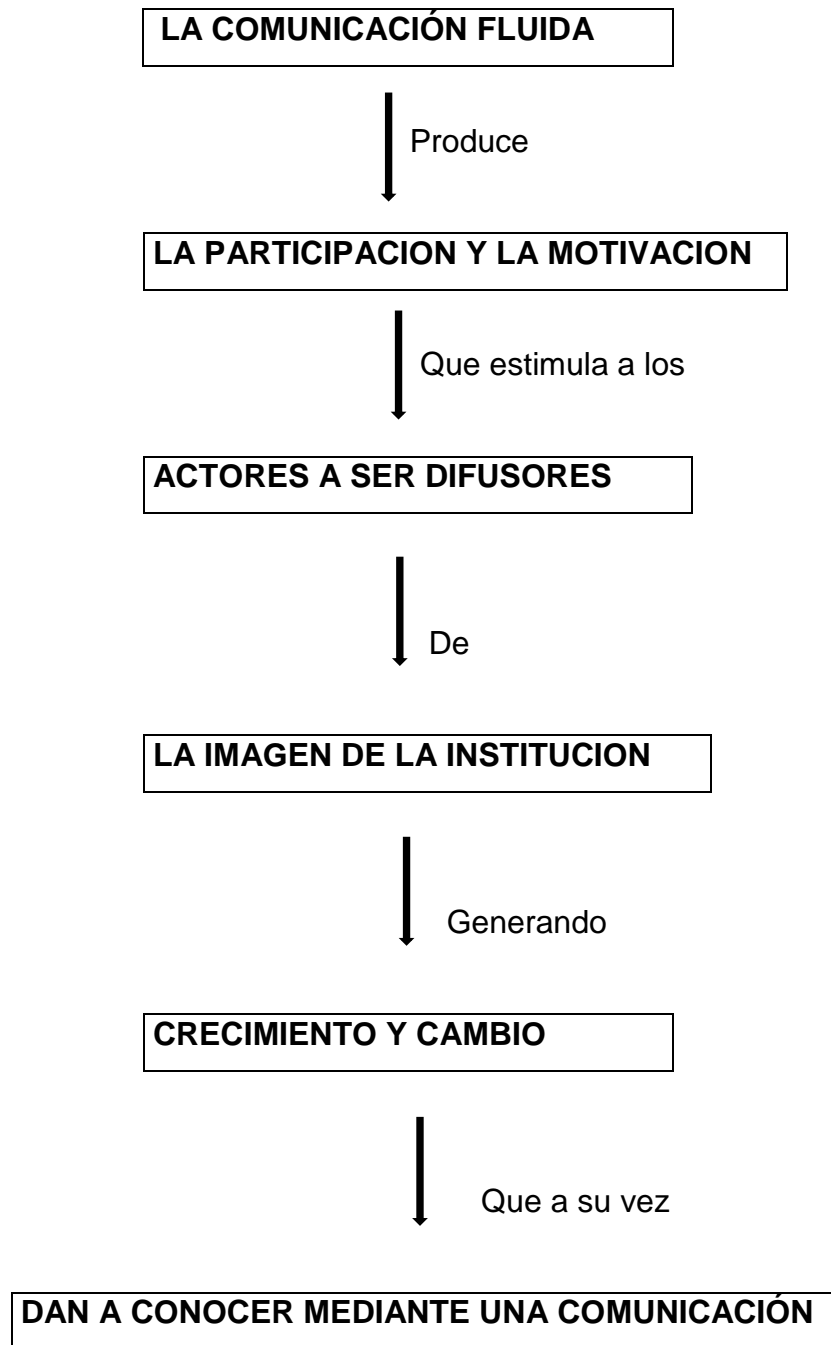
LA COMUNICACIÓN FLUIDA

Produce

LA PARTICIPACION Y LA MOTIVACION

Que estimula a los

ACTORES A SER DIFUSORES

De

LA IMAGEN DE LA INSTITUCION

Generando

CRECIMIENTO Y CAMBIO

Que a su vez

DAN A CONOCER MEDIANTE UNA COMUNICACIÓN